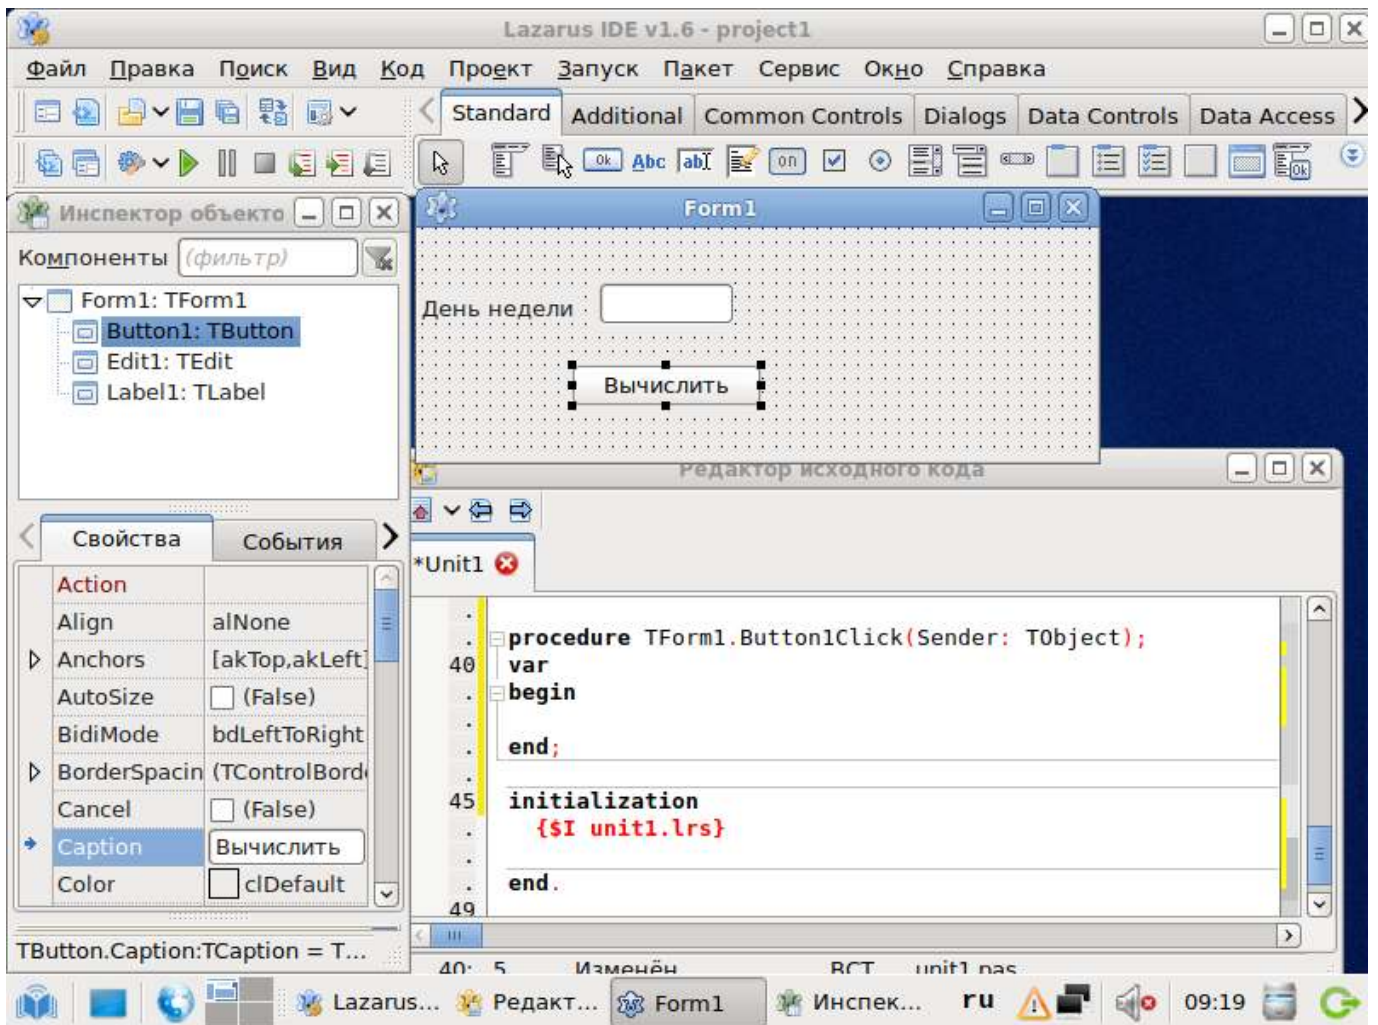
Lazarus IDE v1.6 - project1

Файл Правка Поиск Вид Код Проект Запуск Пакет Сервис Окно Справка

Standard Additional Common Controls Dialogs Data Controls Data Access

Ok Abc abI on

Инспектор объекто

Компоненты (фильтр)

Form1: TForm1
Button1: TButton
Edit1: TEdit
Label1: TLabel

Свойства События

| | |
|---|---|
| Action | |
| Align | alNone |
| Anchors | [akTop,akLeft] |
| AutoSize | (False) |
| BidiMode | bdLeftToRight |
| BorderSpacin | (TControlBord |
| Cancel | (False) |
| Caption | Вычислить |
| Color | clDefault |

TButton.Caption:TCaption = T...

Form1

День недели

Вычислить

Редактор исходного кода

*Unit1

procedure TForm1.Button1Click(Sender: TObject);
40 var
begin

end;

45 initialization
{$I unit1.lrs}

end.
49

40: 5 Изменён ВСТ unit1.pas

Lazarus... Редакт... Form1 Инспек... ru 09:19